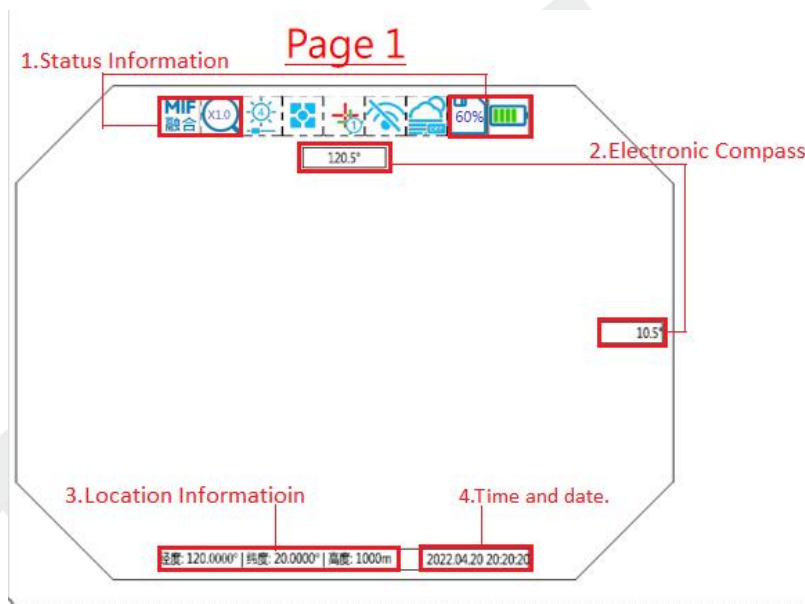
Page 1

1.Status Information

MIF 融合

X1.0

4

1

60%

120.5°

2.Electronic Compass

10.5°

3.Location Informatioin

4.Time and date.

经度: 120.0000° | 纬度: 20.0000° | 高度: 1000m

2022.04.20 20:20:20